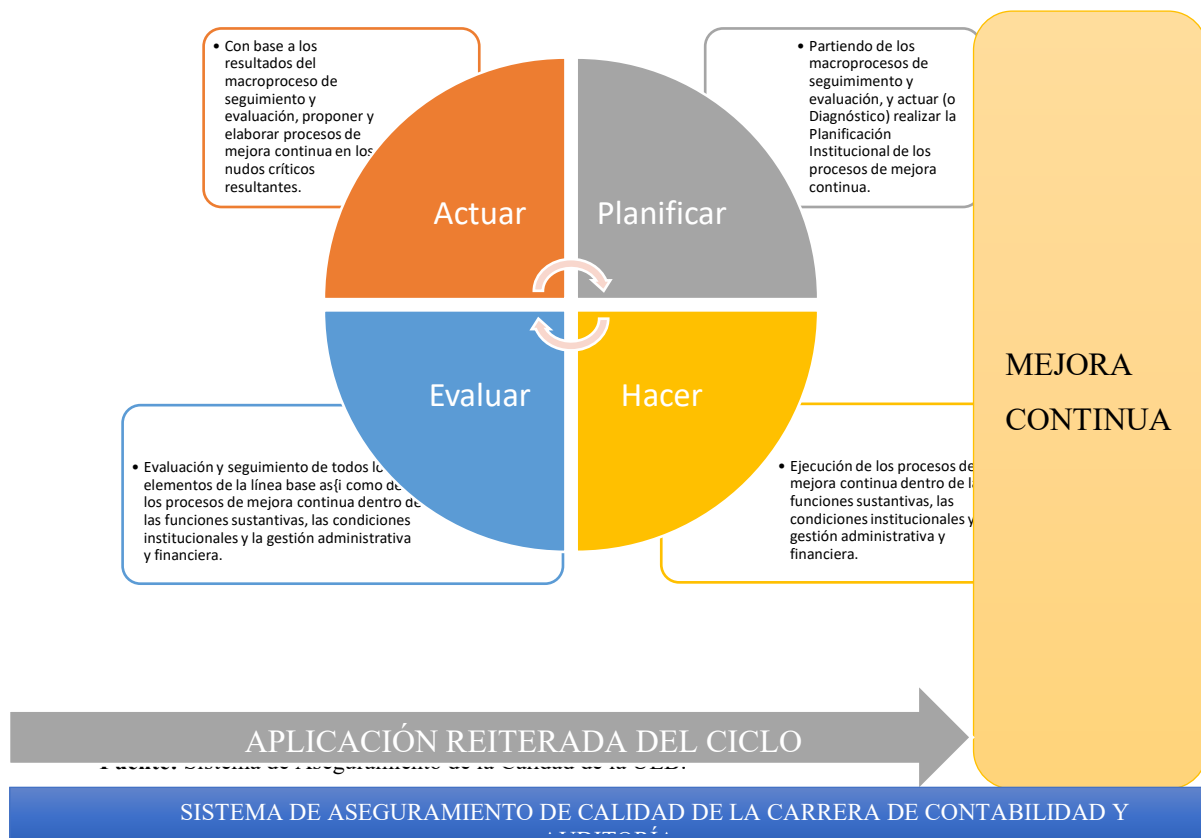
• Con base a los resultados del macroproceso de seguimiento y evaluación, proponer y elaborar procesos de mejora continua en los nudos críticos resultantes.

• Partiendo de los macroprocesos de seguimimento y evaluación, y actuar (o Diagnóstico) realizar la Planificación Institucional de los procesos de mejora continua.

Actuar

Planificar

Evaluar

Hacer

• Evaluación y seguimiento de todos lo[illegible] elementos de la línea base as{i como de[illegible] los procesos de mejora continua dentro de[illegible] las funciones sustantivas, las condiciones institucionales y la gestión administrativa y financiera.

• Ejecución de los procesos de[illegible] mejora continua dentro de l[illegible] funciones sustantivas, las condiciones institucionales y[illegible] gestión administrativa y financiera.

MEJORA CONTINUA

APLICACIÓN REITERADA DEL CICLO

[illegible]

SISTEMA DE ASEGURAMIENTO DE CALIDAD DE LA CARRERA DE CONTABILIDAD Y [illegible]